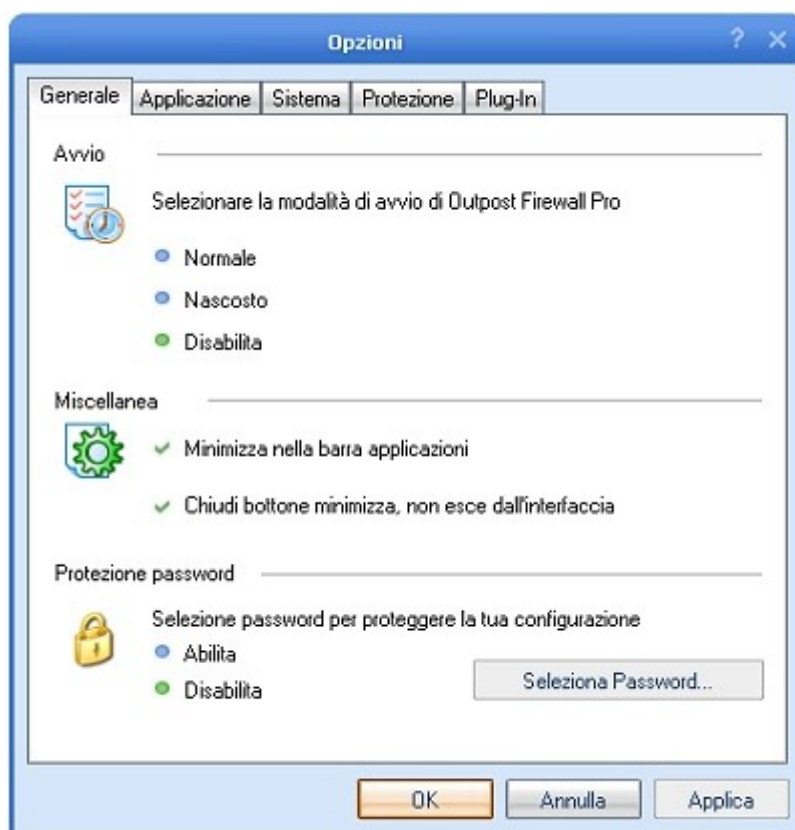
Opzioni

? ×

Generale | Applicazione | Sistema | Protezione | Plug-In

Avvio

Selezionare la modalità di avvio di Outpost Firewall Pro

Normale

Nascosto

Disabilita

Miscellanea

Minimizza nella barra applicazioni

Chiudi bottone minimizza, non esce dall'interfaccia

Protezione password

Selezione password per proteggere la tua configurazione

Abilita

Disabilita

Seleziona Password...

OK

Annulla

Applica